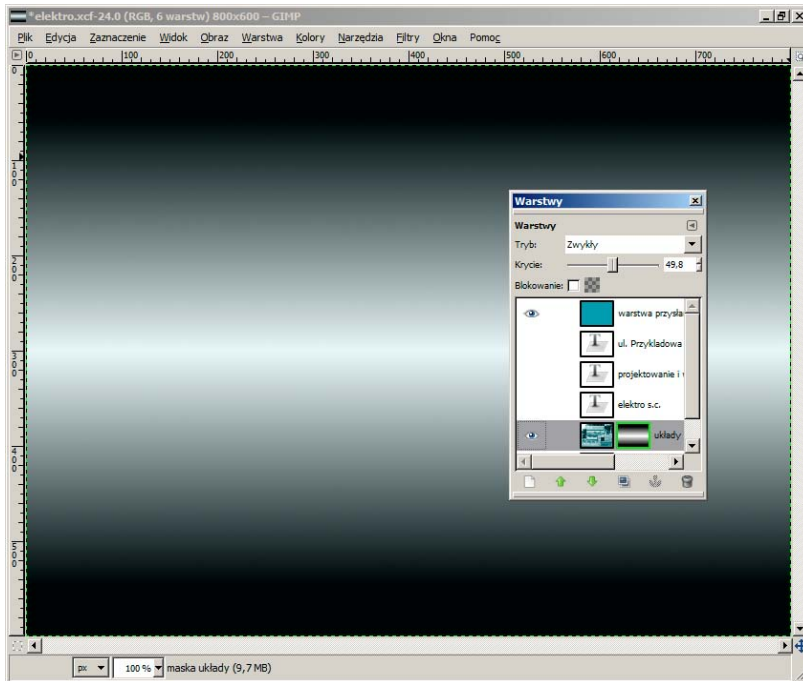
*elektro.xcf-24.0 (RGB, 6 warstw) 800x600 – GIMP

Plik Edycja Zaznaczenie Widok Obraz Warstwa Kolory Narzędzia Filtry Okna Pomoc

0 100 200 300 400 500 600 700

100

200

300

400

500

Warstwy

Warstwy

Tryb: Zwykły

Krycie: 49.8

Blokowanie:

warstwa przysła

ul. Przykładowa

projektowanie i

elektro s.c.

układy

px 100 % maska układy (9,7 MB)